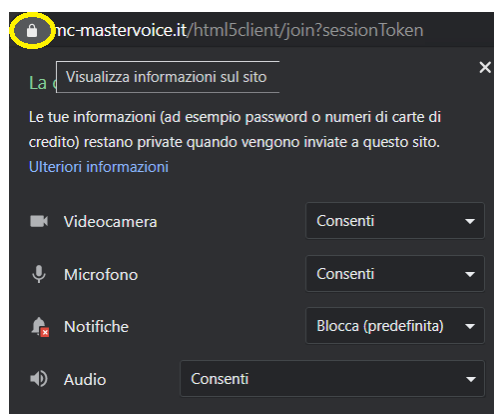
mc-mastervoice.it/html5client/join?sessionToken

La c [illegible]

Visualizza informazioni sul sito

×

Le tue informazioni (ad esempio password o numeri di carte di credito) restano private quando vengono inviate a questo sito.
Ulteriori informazioni

Videocamera Consenti

Microfono Consenti

Notifiche Blocca (predefinita)

Audio Consenti